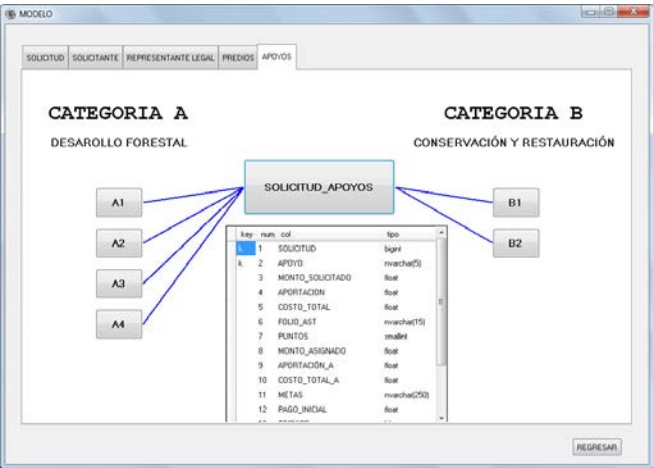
MODELO

SOLICITUD | SOLICITANTE | REPRESENTANTE LEGAL | PREDIOS | APOYOS

CATEGORIA A

DESAROLLO FORESTAL

CATEGORIA B

CONSERVACIÓN Y RESTAURACIÓN

SOLICITUD_APOYOS

A1

A2

A3

A4

B1

B2

| key | num | col | tipo |
|---|---|---|---|
| k | 1 | SOLICITUD | bigint |
| k | 2 | APOYO | nvarchar(5) |
| | 3 | MONTO_SOLICITADO | float |
| | 4 | APORTACION | float |
| | 5 | COSTO_TOTAL | float |
| | 6 | FOLIO_AST | nvarchar(15) |
| | 7 | PUNTOS | smallint |
| | 8 | MONTO_ASIGNADO | float |
| | 9 | APORTACION_A | float |
| | 10 | COSTO_TOTAL_A | float |
| | 11 | METAS | nvarchar(250) |
| | 12 | PAGO_INICIAL | float |

REGRESAR